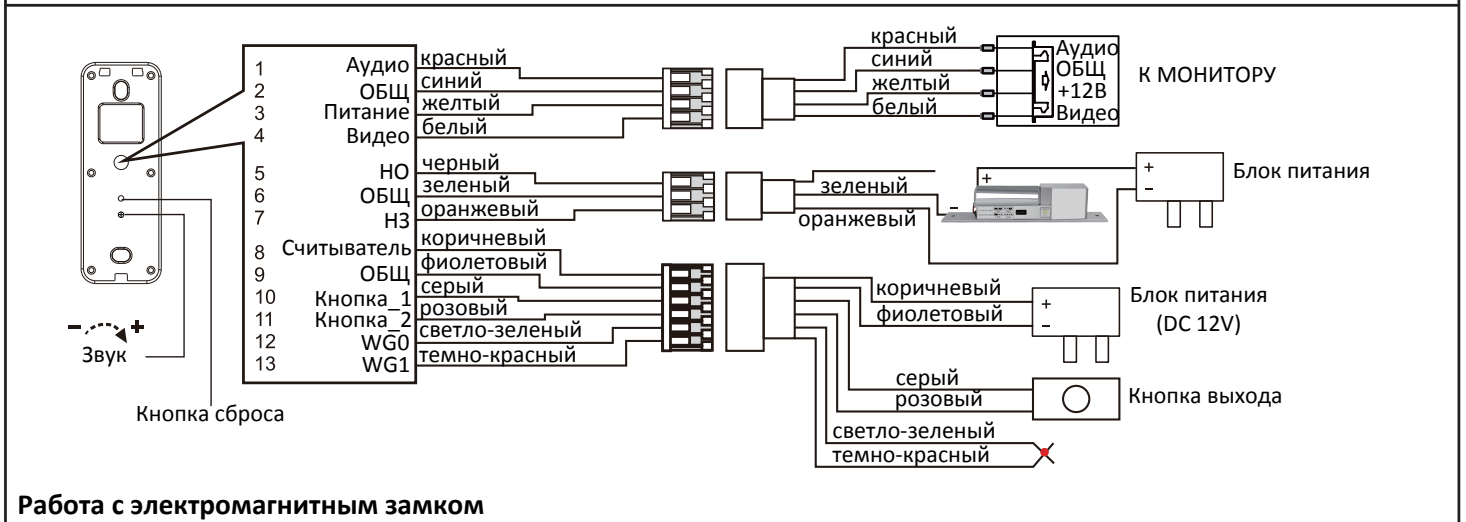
1 Аудио
2 ОБЩ
3 Питание
4 Видео
5 НО
6 ОБЩ
7 НЗ
8 Считыватель
9 ОБЩ
10 Кнопка_1
11 Кнопка_2
12 WG0
13 WG1

красный
синий
желтый
белый
черный
зеленый
оранжевый
коричневый
фиолетовый
серый
розовый
светло-зеленый
темно-красный

красный
синий
желтый
белый

Аудио
ОБЩ
+12В
Видео

К МОНИТОРУ

зеленый
оранжевый
+
–
+
–
Блок питания

коричневый
фиолетовый
+
–
Блок питания
(DC 12V)

серый
розовый
Кнопка выхода

светло-зеленый
темно-красный

– +
Звук

Кнопка сброса

**Работа с электромагнитным замком**